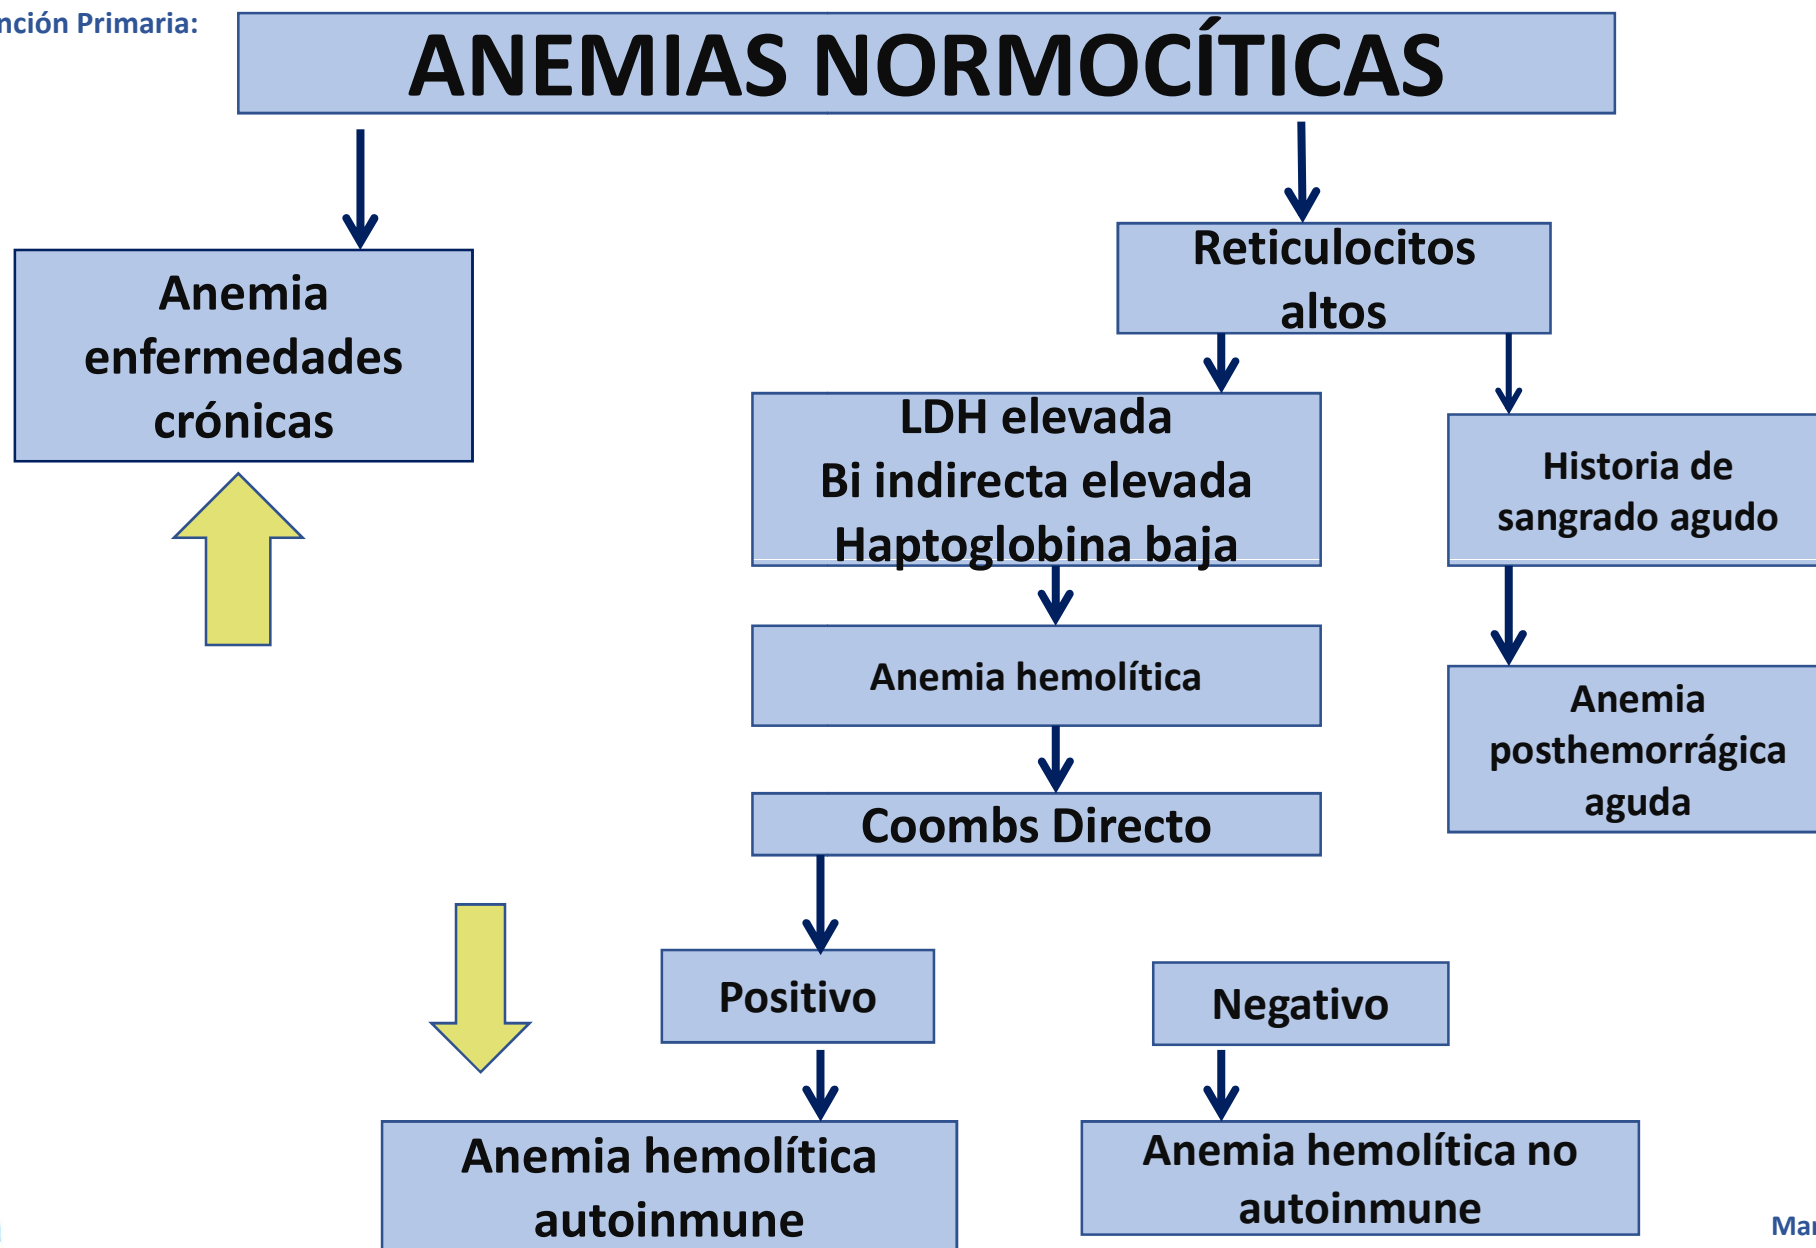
nción Primaria:

ANEMIAS NORMOCÍTICAS

Anemia enfermedades crónicas

Reticulocitos altos

LDH elevada
Bi indirecta elevada
Haptoglobina baja

Historia de sangrado agudo

Anemia hemolítica

Anemia posthemorrágica aguda

Coombs Directo

Positivo

Negativo

Anemia hemolítica autoinmune

Anemia hemolítica no autoinmune

Mar